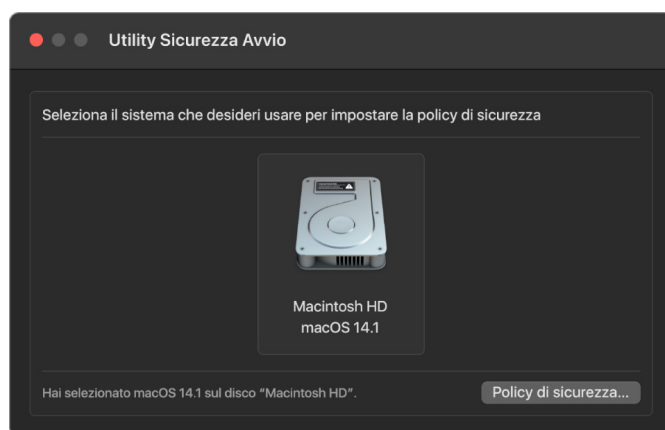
Utility Sicurezza Avvio

Seleziona il sistema che desideri usare per impostare la policy di sicurezza

Macintosh HD
macOS 14.1

Hai selezionato macOS 14.1 sul disco "Macintosh HD".

Policy di sicurezza...